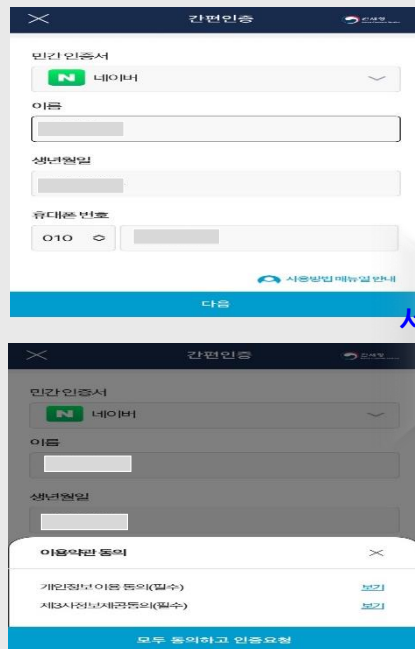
간편인증

국세청

민간 인증서

N 네이버

이름

생년월일

휴대폰 번호

010

사용방법 매뉴얼 안내

다음

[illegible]

간편인증

국세청

민간 인증서

N 네이버

이름

생년월일

이용약관 동의

개인정보 이용 동의(필수)

보기

제3자정보제공동의(필수)

보기

모두 동의하고 인증요청